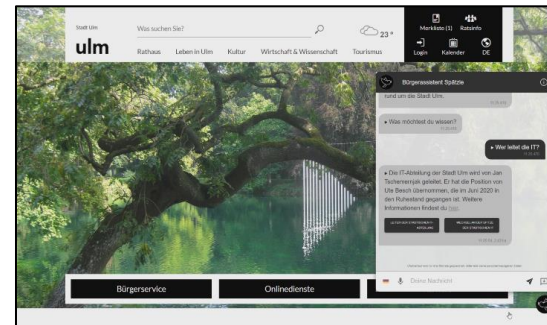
Stadt Ulm
ulm
Was suchen Sie?
23°
Merkliste (1) Ratsinfo
Login Kalender DE
Rathaus Leben in Ulm Kultur Wirtschaft & Wissenschaft Tourismus

Bürgerassistent Spätzle
rund um die Stadt Ulm.
• Was möchtest du wissen?
• Wer leitet die IT?
• Die IT-Abteilung der Stadt Ulm wird von Jan Tschernenjak geleitet. Er hat die Position von Ute Beach übernommen, die im Juni 2020 in den Ruhestand gegangen ist. Weitere Informationen findest du hier.
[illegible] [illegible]
Deine Nachricht

Bürgerservice Onlinedienste